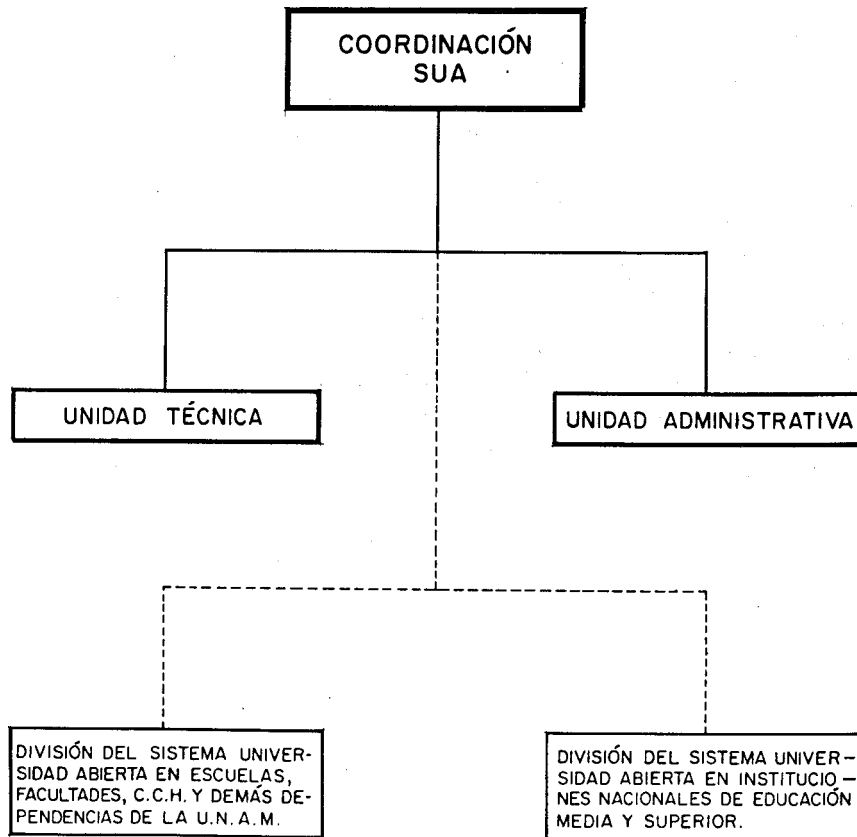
COORDINACIÓN SUA

UNIDAD TÉCNICA

UNIDAD ADMINISTRATIVA

DIVISIÓN DEL SISTEMA UNIVERSIDAD ABIERTA EN ESCUELAS, FACULTADES, C.C.H. Y DEMÁS DEPENDENCIAS DE LA U.N.A.M.

DIVISIÓN DEL SISTEMA UNIVERSIDAD ABIERTA EN INSTITUCIONES NACIONALES DE EDUCACIÓN MEDIA Y SUPERIOR.